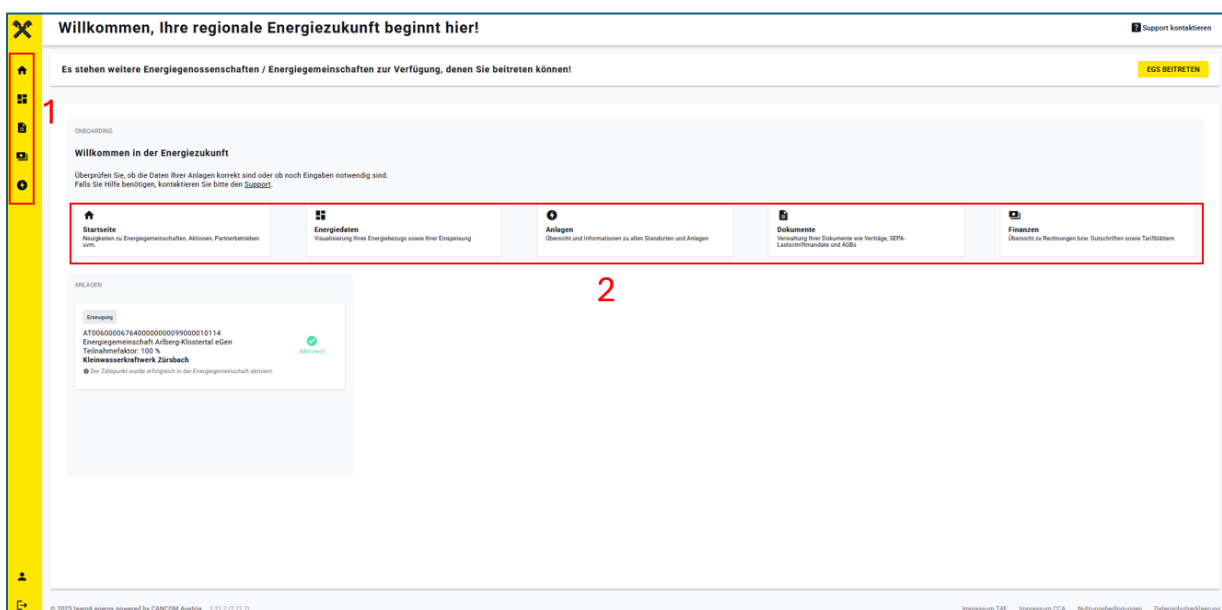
Willkommen, Ihre regionale Energiezukunft beginnt hier!

Support kontaktieren

Es stehen weitere Energiegenossenschaften / Energiegemeinschaften zur Verfügung, denen Sie beitreten können!

EGS BEITRETEN

1

ONBOARDING

Willkommen in der Energiezukunft

Überprüfen Sie, ob die Daten Ihrer Anlagen korrekt sind oder ob noch Eingaben notwendig sind.
Falls Sie Hilfe benötigen, kontaktieren Sie bitte den Support.

Startseite
Neuigkeiten zu Energiegemeinschaften, Aktionen, Partnerbetrieben uvm.

Energiedaten
Visualisierung Ihres Energiebezugs sowie Ihrer Einspeisung

Anlagen
Übersicht und Informationen zu allen Standorten und Anlagen

Dokumente
Verwaltung Ihrer Dokumente wie Verträge, SEPA-Lastschriftmandate und AGBs

Finanzen
Übersicht zu Rechnungen bzw. Gutschriften sowie Tarifblättern

2

ANLAGEN

Erzeugung

AT0060000676400000000099000010114
Energiegemeinschaft Arlberg-Klostertal eGen
Teilnahmefaktor: 100 %
Kleinwasserkraftwerk Zürsbach

Aktiviert

Der Zählpunkt wurde erfolgreich in der Energiegemeinschaft aktiviert.

© 2025 team4 energy powered by CANCOM Austria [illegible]

Impressum T4E Impressum CCA Nutzungsbedingungen Datenschutzerklärung